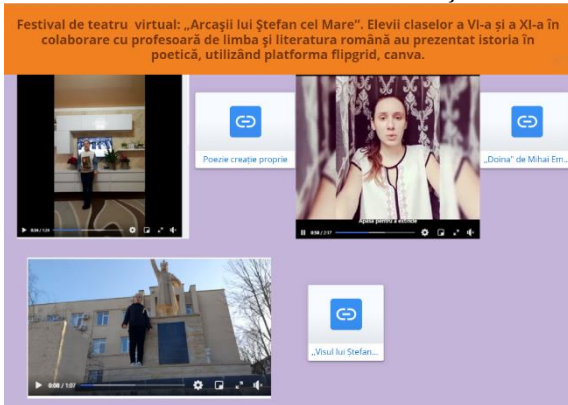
Festival de teatru virtual: „Arcașii lui Ștefan cel Mare". Elevii claselor a VI-a și a XI-a în colaborare cu profesoară de limba și literatura română au prezentat istoria în poetică, utilizând platforma flipgrid, canva.

0:04 / 1:24

Poezie creație proprie

Apasă pentru a elimina

0:58 / 2:57

„Doina" de Mihai Em...

0:00 / 1:07

„Visul lui Ștefan...